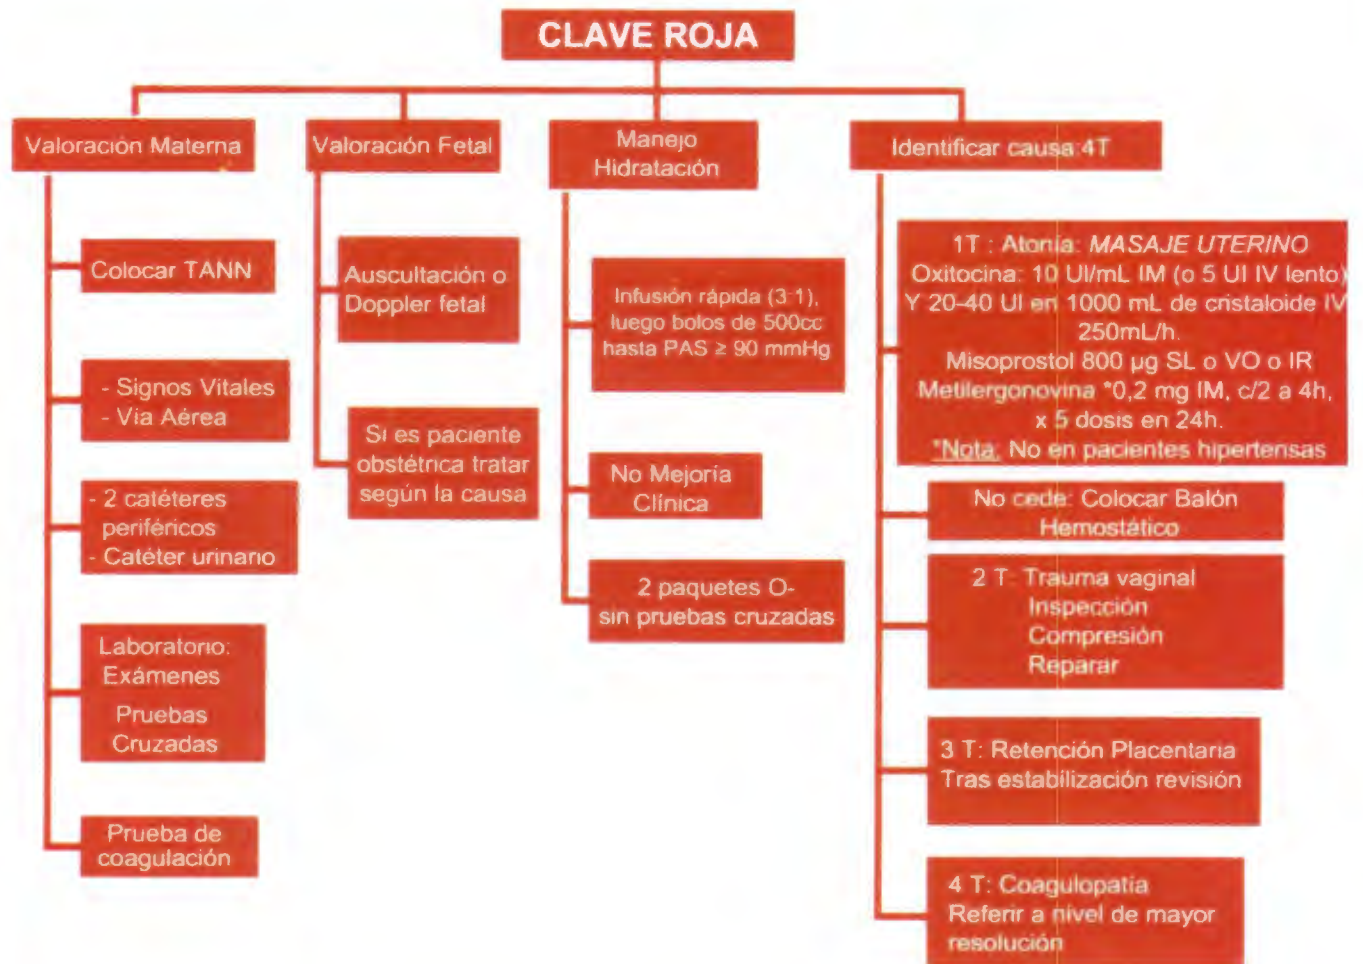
CLAVE ROJA

Valoración Materna

Colocar TANN

- Signos Vitales
- Via Aérea

- 2 catéteres periféricos
- Catéter urinario

Laboratorio: Exámenes
Pruebas Cruzadas

Prueba de coagulación

Valoración Fetal

Auscultación o Doppler fetal

Si es paciente obstétrica tratar según la causa

Manejo Hidratación

Infusión rápida (3:1), luego bolos de 500cc hasta PAS ≥ 90 mmHg

No Mejoría Clínica

2 paquetes O- sin pruebas cruzadas

Identificar causa:4T

1T : Atonía: *MASAJE UTERINO*
Oxitocina: 10 UI/mL IM (o 5 UI IV lento)
Y 20-40 UI en 1000 mL de cristaloide IV 250mL/h.
Misoprostol 800 µg SL o VO o IR
Metilergonovina *0,2 mg IM, c/2 a 4h, x 5 dosis en 24h.
*Nota: No en pacientes hipertensas

No cede: Colocar Balón Hemostático

2 T: Trauma vaginal
Inspección
Compresión
Reparar

3 T: Retención Placentaria
Tras estabilización revisión

4 T: Coagulopatía
Referir a nivel de mayor resolución